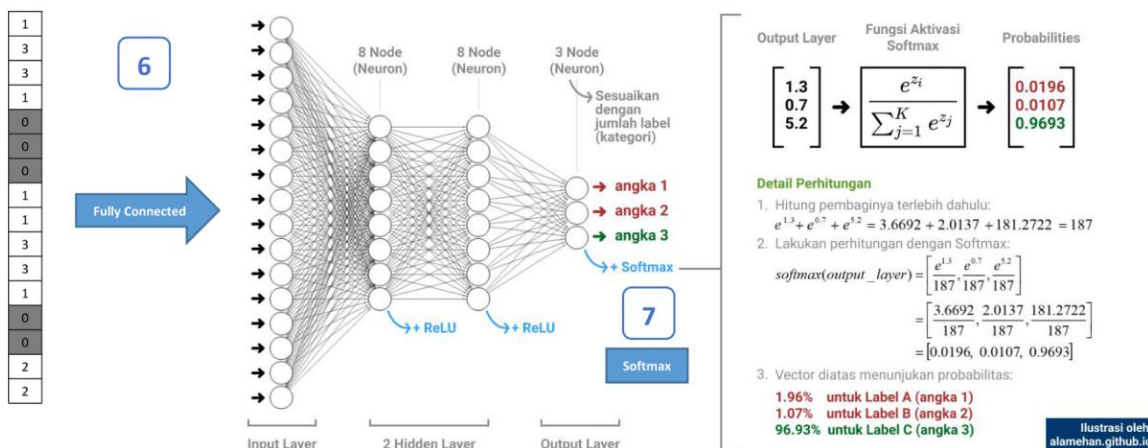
1
3
3
1
0
0
0
1
1
3
3
1
0
0
2
2

6

Fully Connected

8 Node (Neuron)

8 Node (Neuron)

3 Node (Neuron)

Sesuaikan dengan jumlah label (kategori)

→ angka 1
→ angka 2
→ angka 3

+ Softmax

+ ReLU

+ ReLU

7

Softmax

Input Layer

2 Hidden Layer

Output Layer

Output Layer

Fungsi Aktivasi Softmax

Probabilities

$\begin{bmatrix} 1.3 \\ 0.7 \\ 5.2 \end{bmatrix} \rightarrow \frac{e^{z_i}}{\sum_{j=1}^{K} e^{z_j}} \rightarrow \begin{bmatrix} 0.0196 \\ 0.0107 \\ 0.9693 \end{bmatrix}$

Detail Perhitungan

1. Hitung pembaginya terlebih dahulu:
$e^{1.3} + e^{0.7} + e^{5.2} = 3.6692 + 2.0137 + 181.2722 = 187$

2. Lakukan perhitungan dengan Softmax:
$softmax(output\_layer) = \left[\frac{e^{1.3}}{187}, \frac{e^{0.7}}{187}, \frac{e^{5.2}}{187}\right]$
$= \left[\frac{3.6692}{187}, \frac{2.0137}{187}, \frac{181.2722}{187}\right]$
$= [0.0196,\ 0.0107,\ 0.9693]$

3. Vector diatas menunjukan probabilitas:
1.96% untuk Label A (angka 1)
1.07% untuk Label B (angka 2)
96.93% untuk Label C (angka 3)

Ilustrasi oleh
alamehan.github.i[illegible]